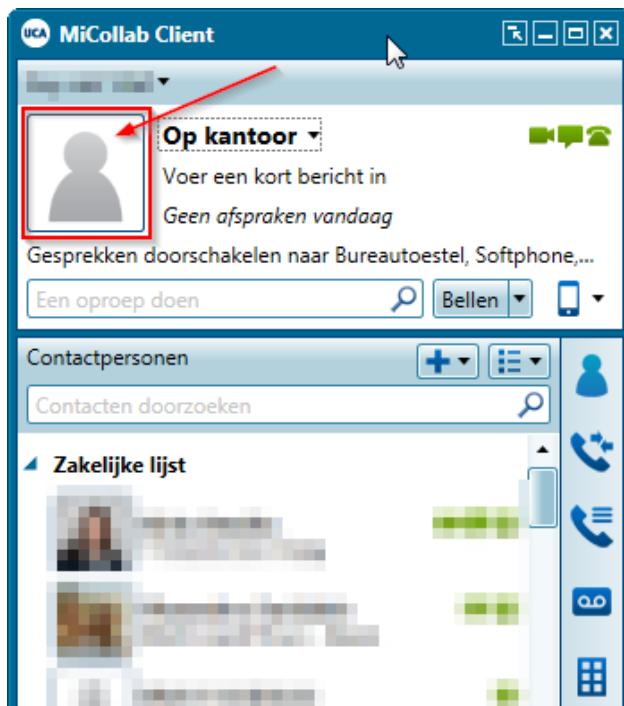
UCA MiCollab Client

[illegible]

Op kantoor

Voer een kort bericht in

Geen afspraken vandaag

Gesprekken doorschakelen naar Bureautoestel, Softphone,...

Een oproep doen

Bellen

Contactpersonen

Contacten doorzoeken

Zakelijke lijst